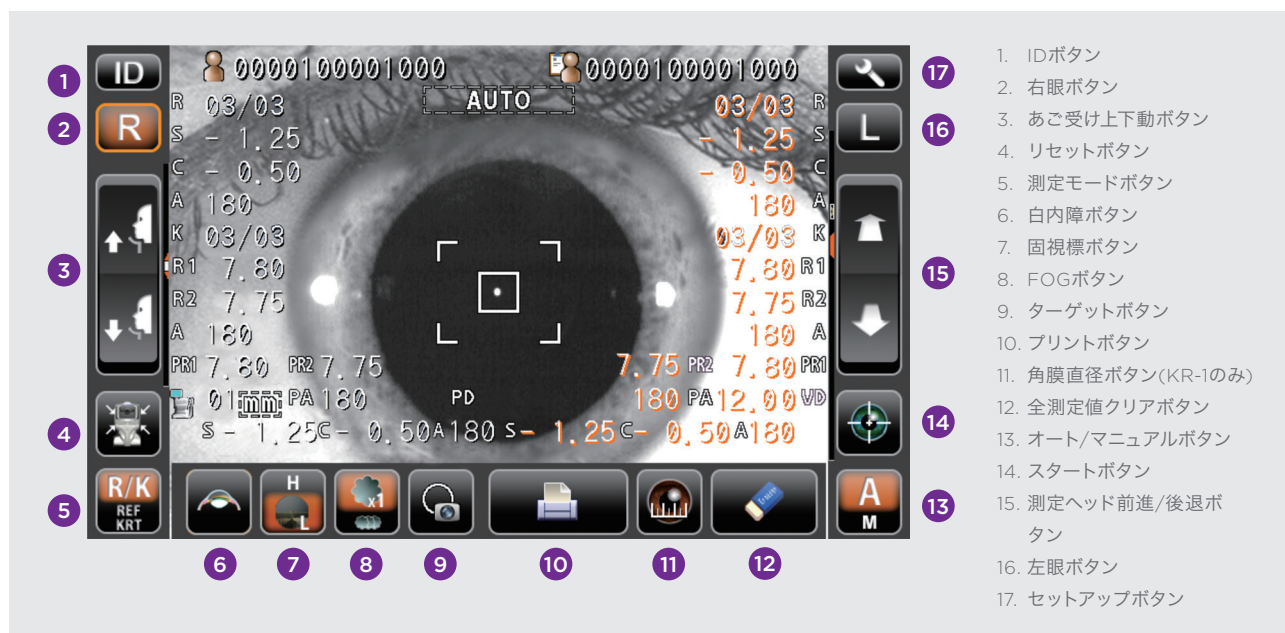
ID
R
R/K
REF
KRT
0000100001000
0000100001000
AUTO
R 03/03
S - 1.25
C - 0.50
A 180
K 03/03
R1 7.80
R2 7.75
A 180
PR1 7.80 PR2 7.75
01 mm PA 180
PD
S - 1.25 C - 0.50 A 180 S - 1.25 C - 0.50 A 180
03/03 R
- 1.25 S
- 0.50 C
180 A
03/03 K
7.80 R1
7.75 R2
180 A
7.75 PR2 7.80 PR1
180 PA 12.00 VD
H
L
x1
A
M
L

1 2 3 4 5 6 7 8 9 10 11 12 13 14 15 16 17

1. IDボタン
2. 右眼ボタン
3. あご受け上下動ボタン
4. リセットボタン
5. 測定モードボタン
6. 白内障ボタン
7. 固視標ボタン
8. FOGボタン
9. ターゲットボタン
10. プリントボタン
11. 角膜直径ボタン(KR-1のみ)
12. 全測定値クリアボタン
13. オート/マニュアルボタン
14. スタートボタン
15. 測定ヘッド前進/後退ボタン
16. 左眼ボタン
17. セットアップボタン